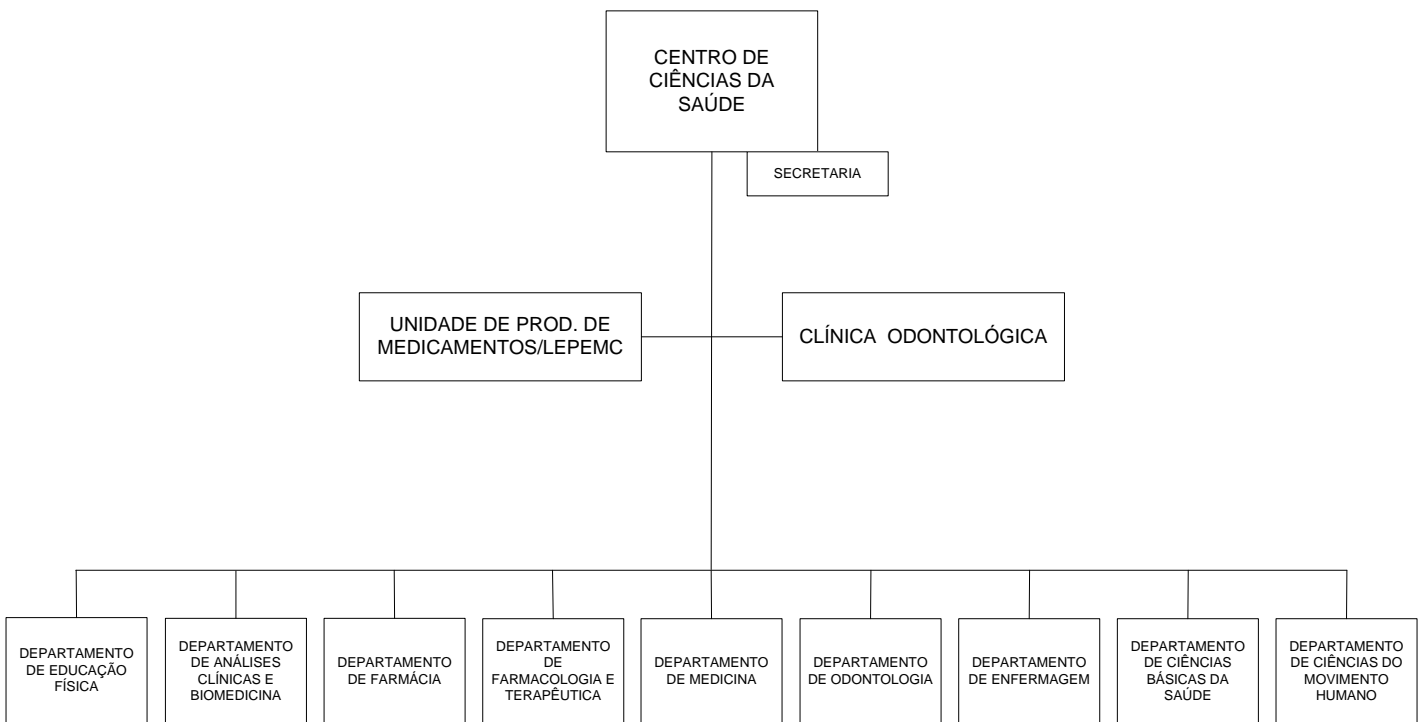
CENTRO DE CIÊNCIAS DA SAÚDE

SECRETARIA

UNIDADE DE PROD. DE MEDICAMENTOS/LEPEMC

CLÍNICA ODONTOLÓGICA

DEPARTAMENTO DE EDUCAÇÃO FÍSICA

DEPARTAMENTO DE ANÁLISES CLÍNICAS E BIOMEDICINA

DEPARTAMENTO DE FARMÁCIA

DEPARTAMENTO DE FARMACOLOGIA E TERAPÊUTICA

DEPARTAMENTO DE MEDICINA

DEPARTAMENTO DE ODONTOLOGIA

DEPARTAMENTO DE ENFERMAGEM

DEPARTAMENTO DE CIÊNCIAS BÁSICAS DA SAÚDE

DEPARTAMENTO DE CIÊNCIAS DO MOVIMENTO HUMANO